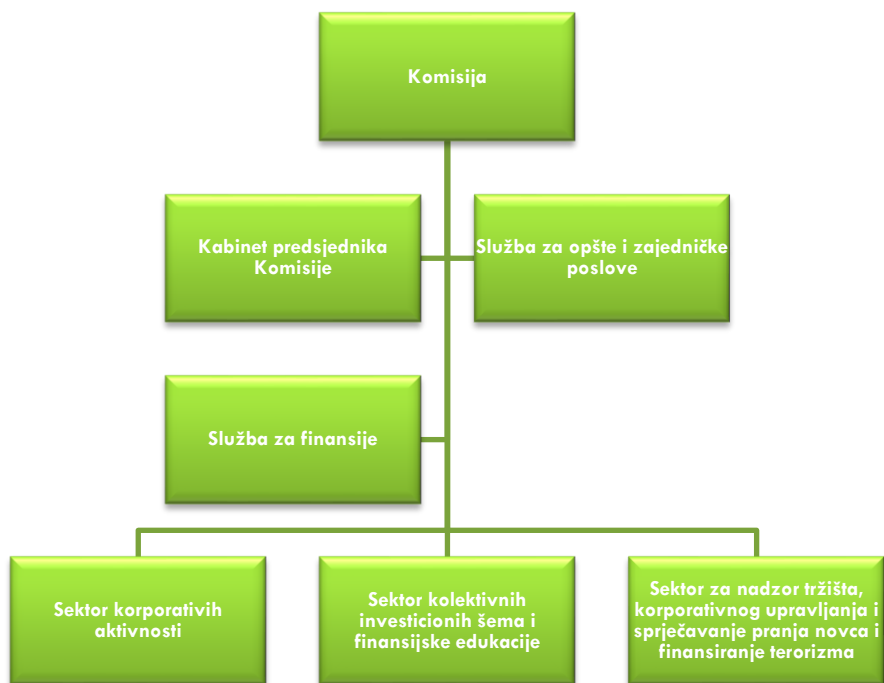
Komisija

Kabinet predsjednika Komisije

Služba za opšte i zajedničke poslove

Služba za finansije

Sektor korporativih aktivnosti

Sektor kolektivnih investicionih šema i finansijske edukacije

Sektor za nadzor tržišta, korporativnog upravljanja i sprječavanje pranja novca i finansiranje terorizma